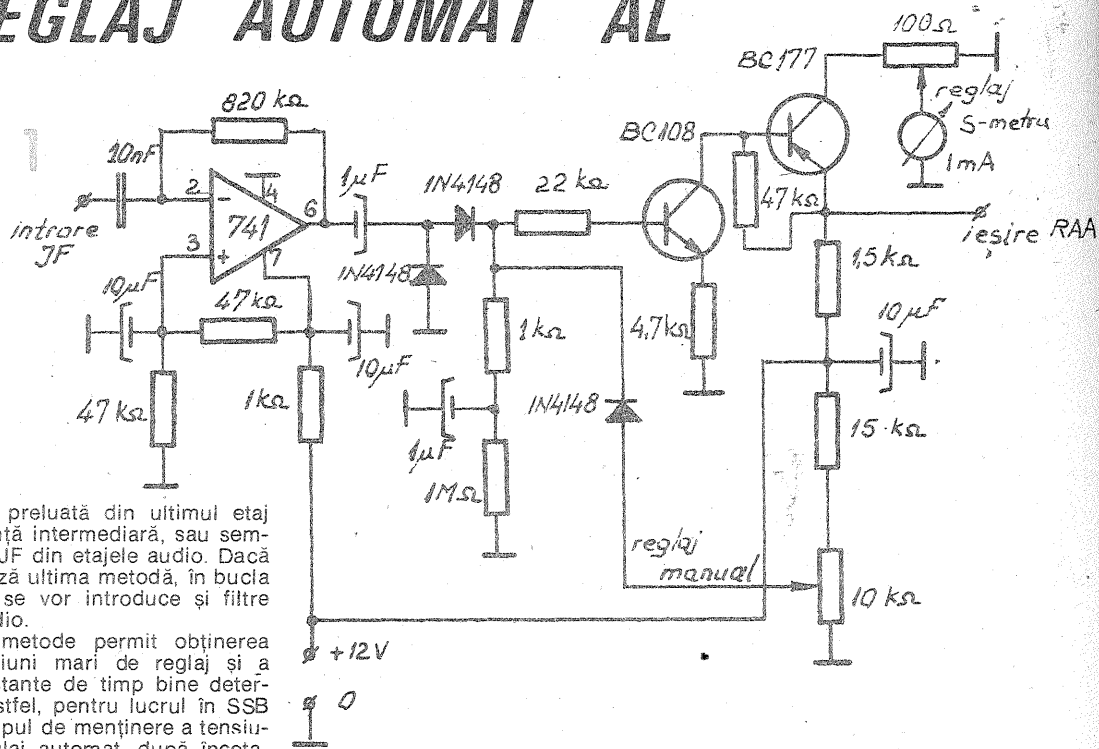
EGLAJ AUTOMAT AL

820 kΩ
10nF
2
4
6
741
3
7
intrare JF
10μF
47kΩ
10μF
47 kΩ
1kΩ
1μF
1N4148
22 kΩ
1N4148
1kΩ
1μF
1MΩ
1N4148
BC108
4,7kΩ
BC177
47kΩ
100Ω
reglaj
S-metru
1mA
ieșire RAA
1,5kΩ
10μF
15 kΩ
10 kΩ
reglaj manual
+12V
0

preluată din ultimul etaj ță intermediară, sau sem- JF din etajele audio. Dacă ză ultima metodă, în bucla se vor introduce și filtre dio.
metode permit obținerea iuni mari de reglaj și a tante de timp bine deter- stfel, pentru lucrul în SSB pul de menținere a tensiu- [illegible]